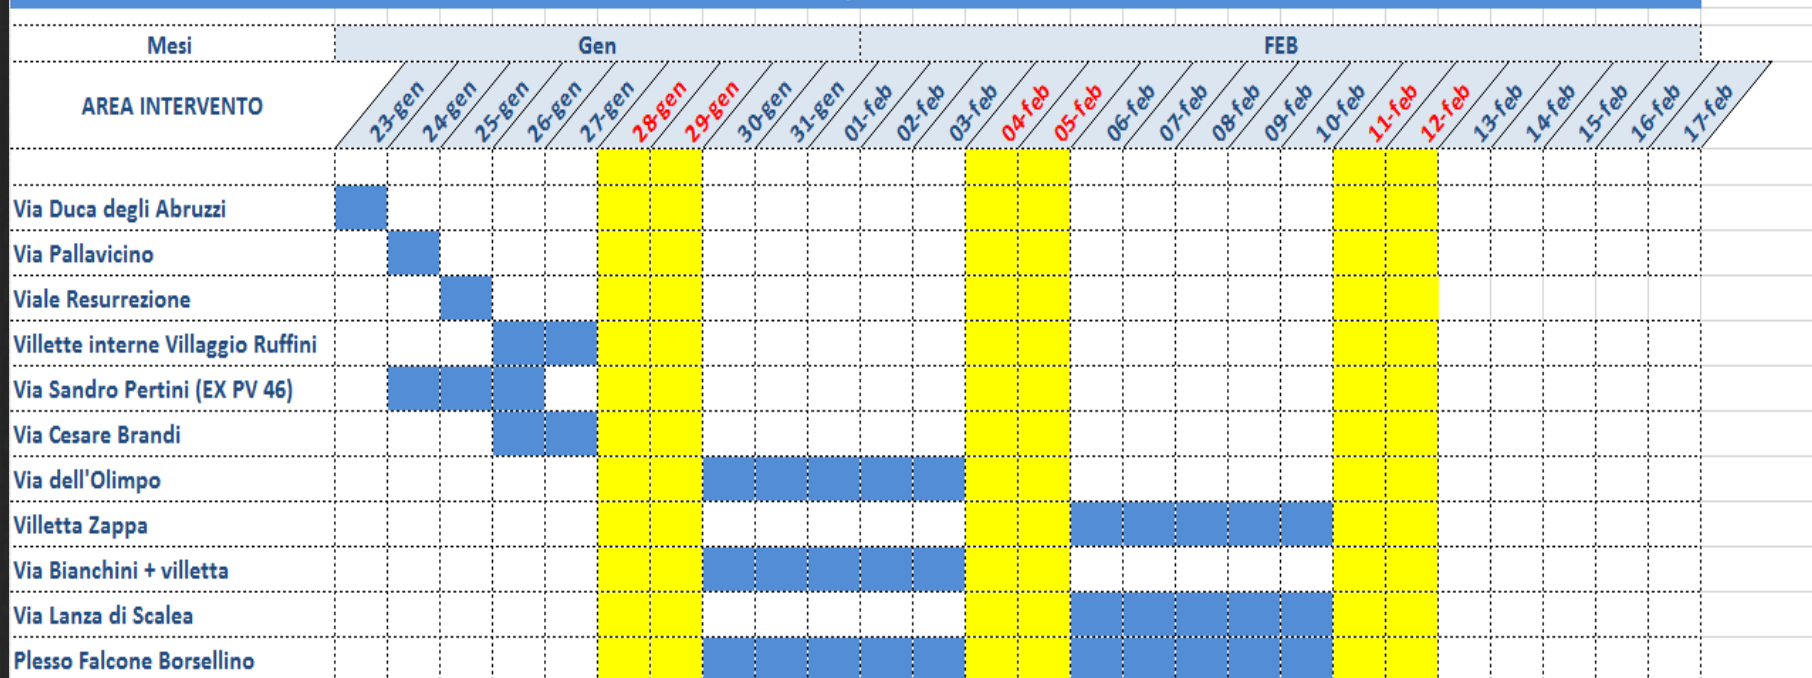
| Mesi | Gen | | | | | | | | | FEB | | | | | | | | | | | | | | | | |
|---|---|---|---|---|---|---|---|---|---|---|---|---|---|---|---|---|---|---|---|---|---|---|---|---|---|---|
| AREA INTERVENTO | 23-gen | 24-gen | 25-gen | 26-gen | 27-gen | 28-gen | 29-gen | 30-gen | 31-gen | 01-feb | 02-feb | 03-feb | 04-feb | 05-feb | 06-feb | 07-feb | 08-feb | 09-feb | 10-feb | 11-feb | 12-feb | 13-feb | 14-feb | 15-feb | 16-feb | 17-feb |
| Via Duca degli Abruzzi | | | | | | | | | | | | | | | | | | | | | | | | | | |
| Via Pallavicino | | | | | | | | | | | | | | | | | | | | | | | | | | |
| Viale Resurrezione | | | | | | | | | | | | | | | | | | | | | | | | | | |
| Villette interne Villaggio Ruffini | | | | | | | | | | | | | | | | | | | | | | | | | | |
| Via Sandro Pertini (EX PV 46) | | | | | | | | | | | | | | | | | | | | | | | | | | |
| Via Cesare Brandi | | | | | | | | | | | | | | | | | | | | | | | | | | |
| Via dell'Olimpo | | | | | | | | | | | | | | | | | | | | | | | | | | |
| Villetta Zappa | | | | | | | | | | | | | | | | | | | | | | | | | | |
| Via Bianchini + villetta | | | | | | | | | | | | | | | | | | | | | | | | | | |
| Via Lanza di Scalea | | | | | | | | | | | | | | | | | | | | | | | | | | |
| Plesso Falcone Borsellino | | | | | | | | | | | | | | | | | | | | | | | | | | |